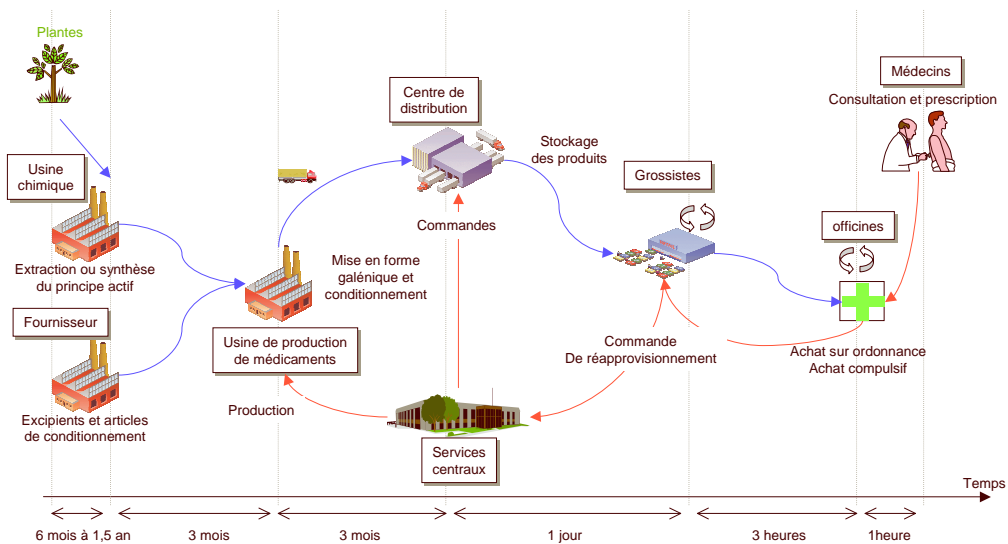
Plantes

Usine chimique

Extraction ou synthèse du principe actif

Fournisseur

Excipients et articles de conditionnement

Usine de production de médicaments

Mise en forme galénique et conditionnement

Centre de distribution

Stockage des produits

Commandes

Grossistes

Médecins

Consultation et prescription

officines

Commande De réapprovisionnement

Achat sur ordonnance
Achat compulsif

Production

Services centraux

Temps

6 mois à 1,5 an

3 mois

3 mois

1 jour

3 heures

1heure